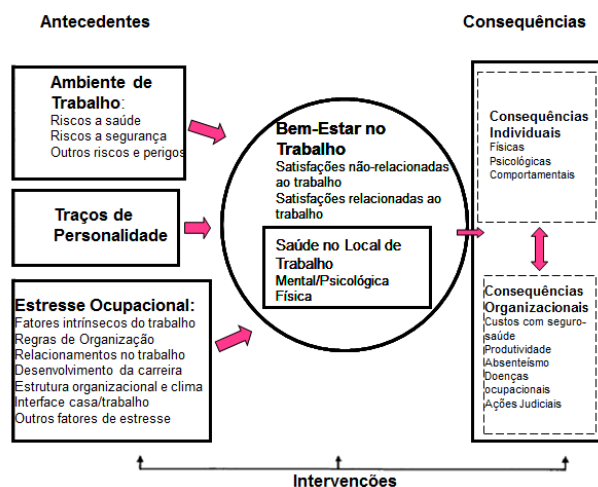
Antecedentes

Consequências

Ambiente de Trabalho:
Riscos a saúde
Riscos a segurança
Outros riscos e perigos

Traços de Personalidade

Estresse Ocupacional:
Fatores intrínsecos do trabalho
Regras de Organização
Relacionamentos no trabalho
Desenvolvimento da carreira
Estrutura organizacional e clima
Interface casa/trabalho
Outros fatores de estresse

Bem-Estar no Trabalho
Satisfações não-relacionadas ao trabalho
Satisfações relacionadas ao trabalho

Saúde no Local de Trabalho
Mental/Psicológica
Física

Consequências Individuais
Físicas
Psicológicas
Comportamentais

Consequências Organizacionais
Custos com seguro-saúde
Produtividade
Absenteísmo
Doenças ocupacionais
Ações Judiciais

Intervenções